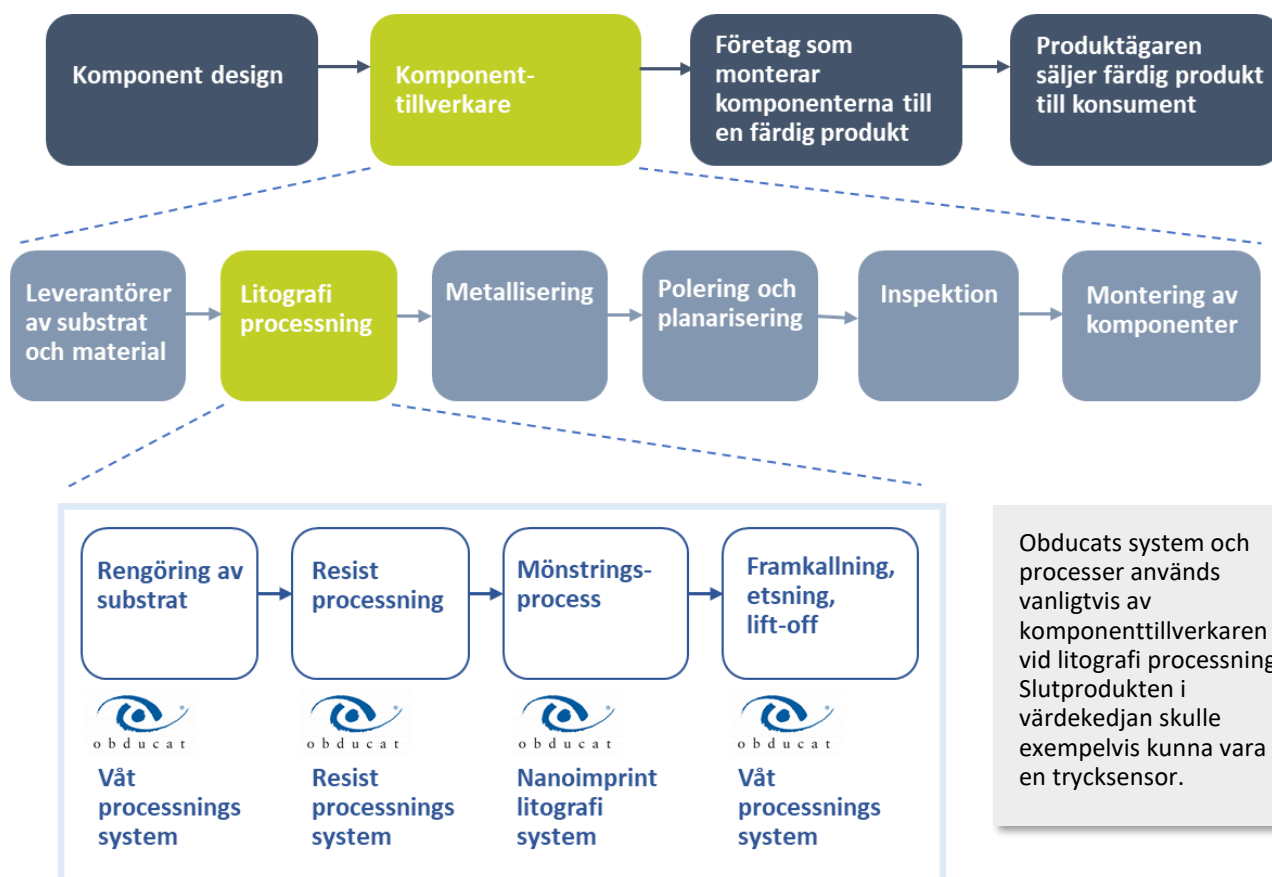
Komponent design

Komponenttillverkare

Företag som monterar komponenterna till en färdig produkt

Produktägaren säljer färdig produkt till konsument

Leverantörer av substrat och material

Litografi processning

Metallisering

Polering och planarisering

Inspektion

Montering av komponenter

Rengöring av substrat

Resist processning

Mönstringsprocess

Framkallning, etsning, lift-off

obducat

Våt processnings system

obducat

Resist processnings system

obducat

Nanoimprint litografi system

obducat

Våt processnings system

Obducats system och processer används vanligtvis av komponenttillverkaren vid litografi processning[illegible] Slutprodukten i värdekedjan skulle exempelvis kunna vara en trycksensor.